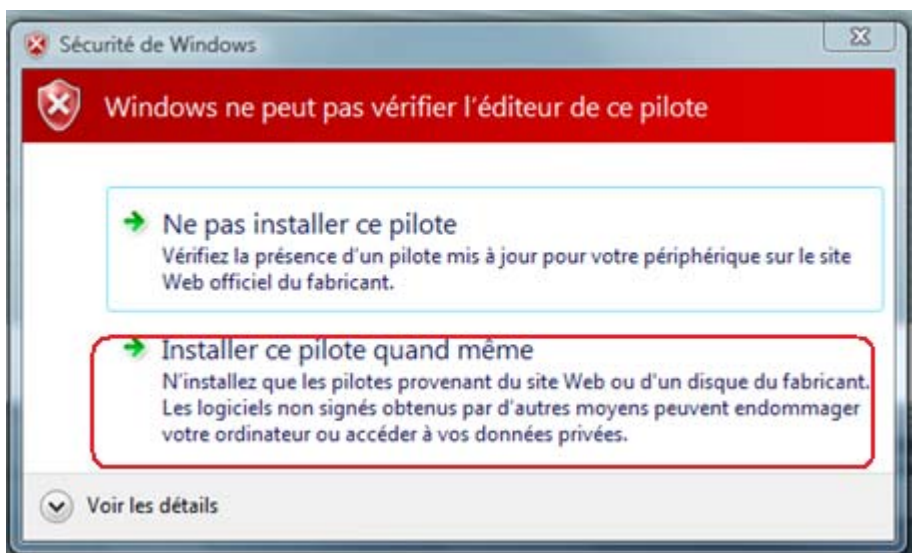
Sécurité de Windows

Windows ne peut pas vérifier l'éditeur de ce pilote

→ Ne pas installer ce pilote
Vérifiez la présence d'un pilote mis à jour pour votre périphérique sur le site Web officiel du fabricant.

→ Installer ce pilote quand même
N'installez que les pilotes provenant du site Web ou d'un disque du fabricant. Les logiciels non signés obtenus par d'autres moyens peuvent endommager votre ordinateur ou accéder à vos données privées.

Voir les détails